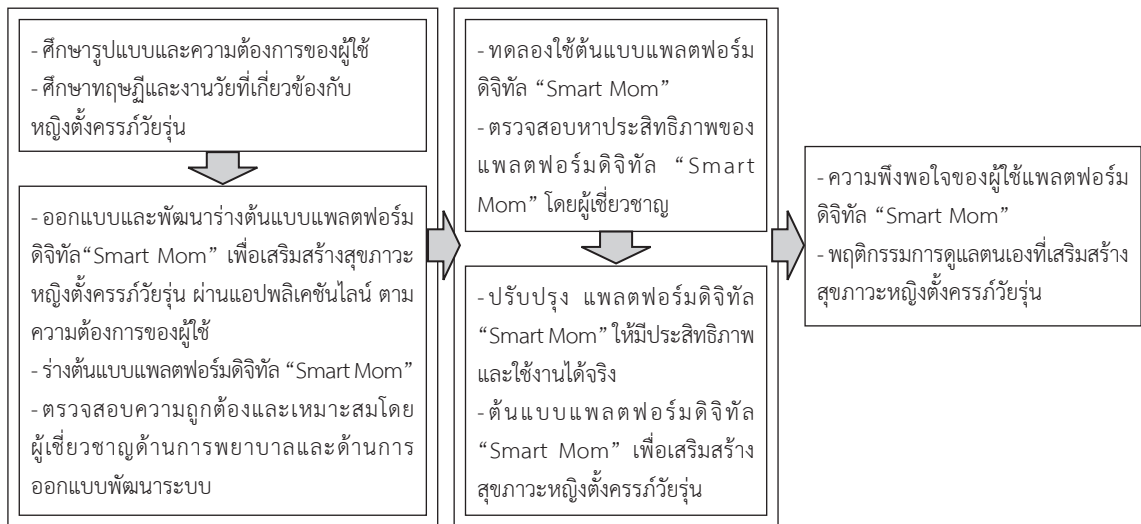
- ศึกษารูปแบบและความต้องการของผู้ใช้
- ศึกษาทฤษฎีและงานวัยที่เกี่ยวข้องกับหญิงตั้งครรภ์วัยรุ่น

- ออกแบบและพัฒนาร่างต้นแบบแพลตฟอร์มดิจิทัล“Smart Mom” เพื่อเสริมสร้างสุขภาวะหญิงตั้งครรภ์วัยรุ่น ผ่านแอปพลิเคชันไลน์ ตามความต้องการของผู้ใช้
- ร่างต้นแบบแพลตฟอร์มดิจิทัล “Smart Mom”
- ตรวจสอบความถูกต้องและเหมาะสมโดยผู้เชี่ยวชาญด้านการพยาบาลและด้านการออกแบบพัฒนาระบบ

- ทดลองใช้ต้นแบบแพลตฟอร์มดิจิทัล “Smart Mom”
- ตรวจสอบหาประสิทธิภาพของแพลตฟอร์มดิจิทัล “Smart Mom” โดยผู้เชี่ยวชาญ

- ปรับปรุง แพลตฟอร์มดิจิทัล “Smart Mom” ให้มีประสิทธิภาพและใช้งานได้จริง
- ต้นแบบแพลตฟอร์มดิจิทัล “Smart Mom” เพื่อเสริมสร้างสุขภาวะหญิงตั้งครรภ์วัยรุ่น

- ความพึงพอใจของผู้ใช้แพลตฟอร์มดิจิทัล “Smart Mom”
- พฤติกรรมการดูแลตนเองที่เสริมสร้างสุขภาวะหญิงตั้งครรภ์วัยรุ่น